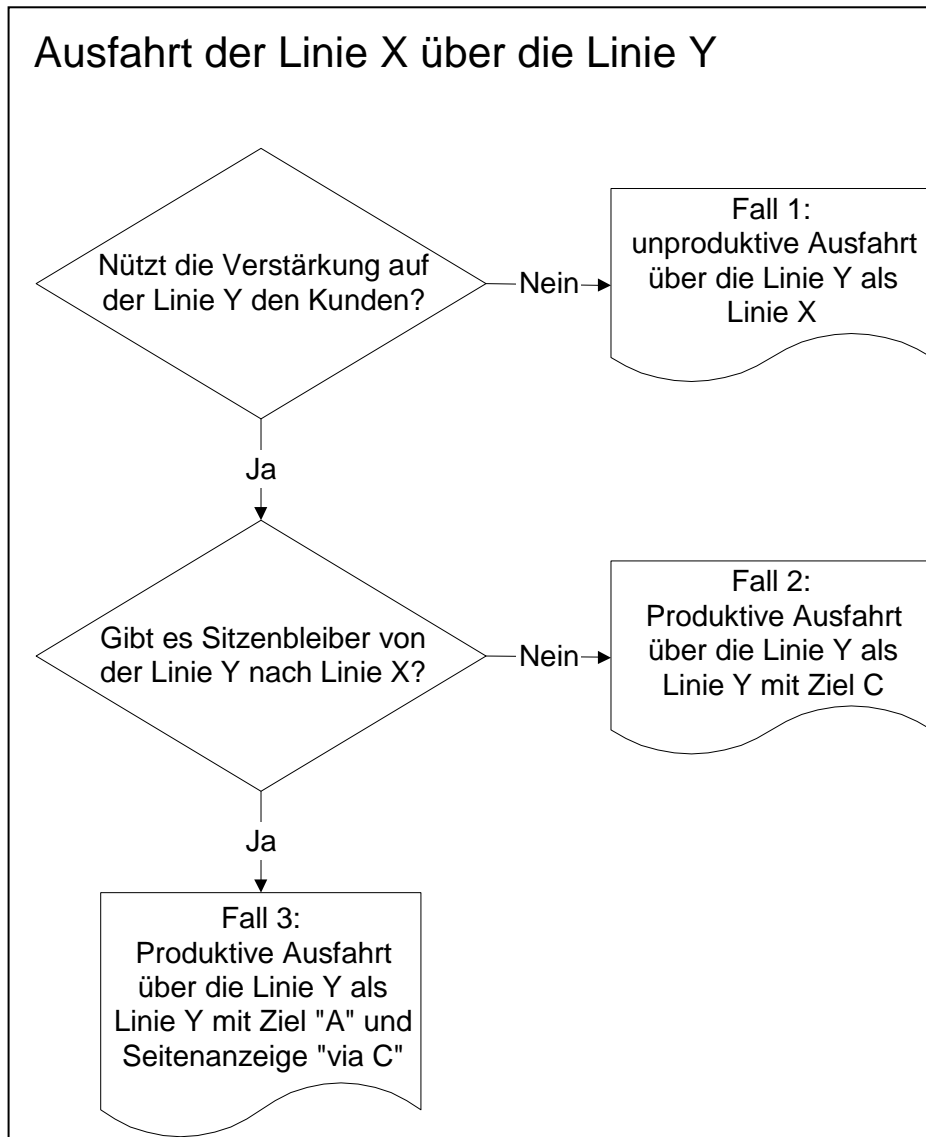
Ausfahrt der Linie X über die Linie Y

Nützt die Verstärkung auf der Linie Y den Kunden?

Nein

Fall 1:
unproduktive Ausfahrt über die Linie Y als Linie X

Ja

Gibt es Sitzenbleiber von der Linie Y nach Linie X?

Nein

Fall 2:
Produktive Ausfahrt über die Linie Y als Linie Y mit Ziel C

Ja

Fall 3:
Produktive Ausfahrt über die Linie Y als Linie Y mit Ziel "A" und Seitenanzeige "via C"